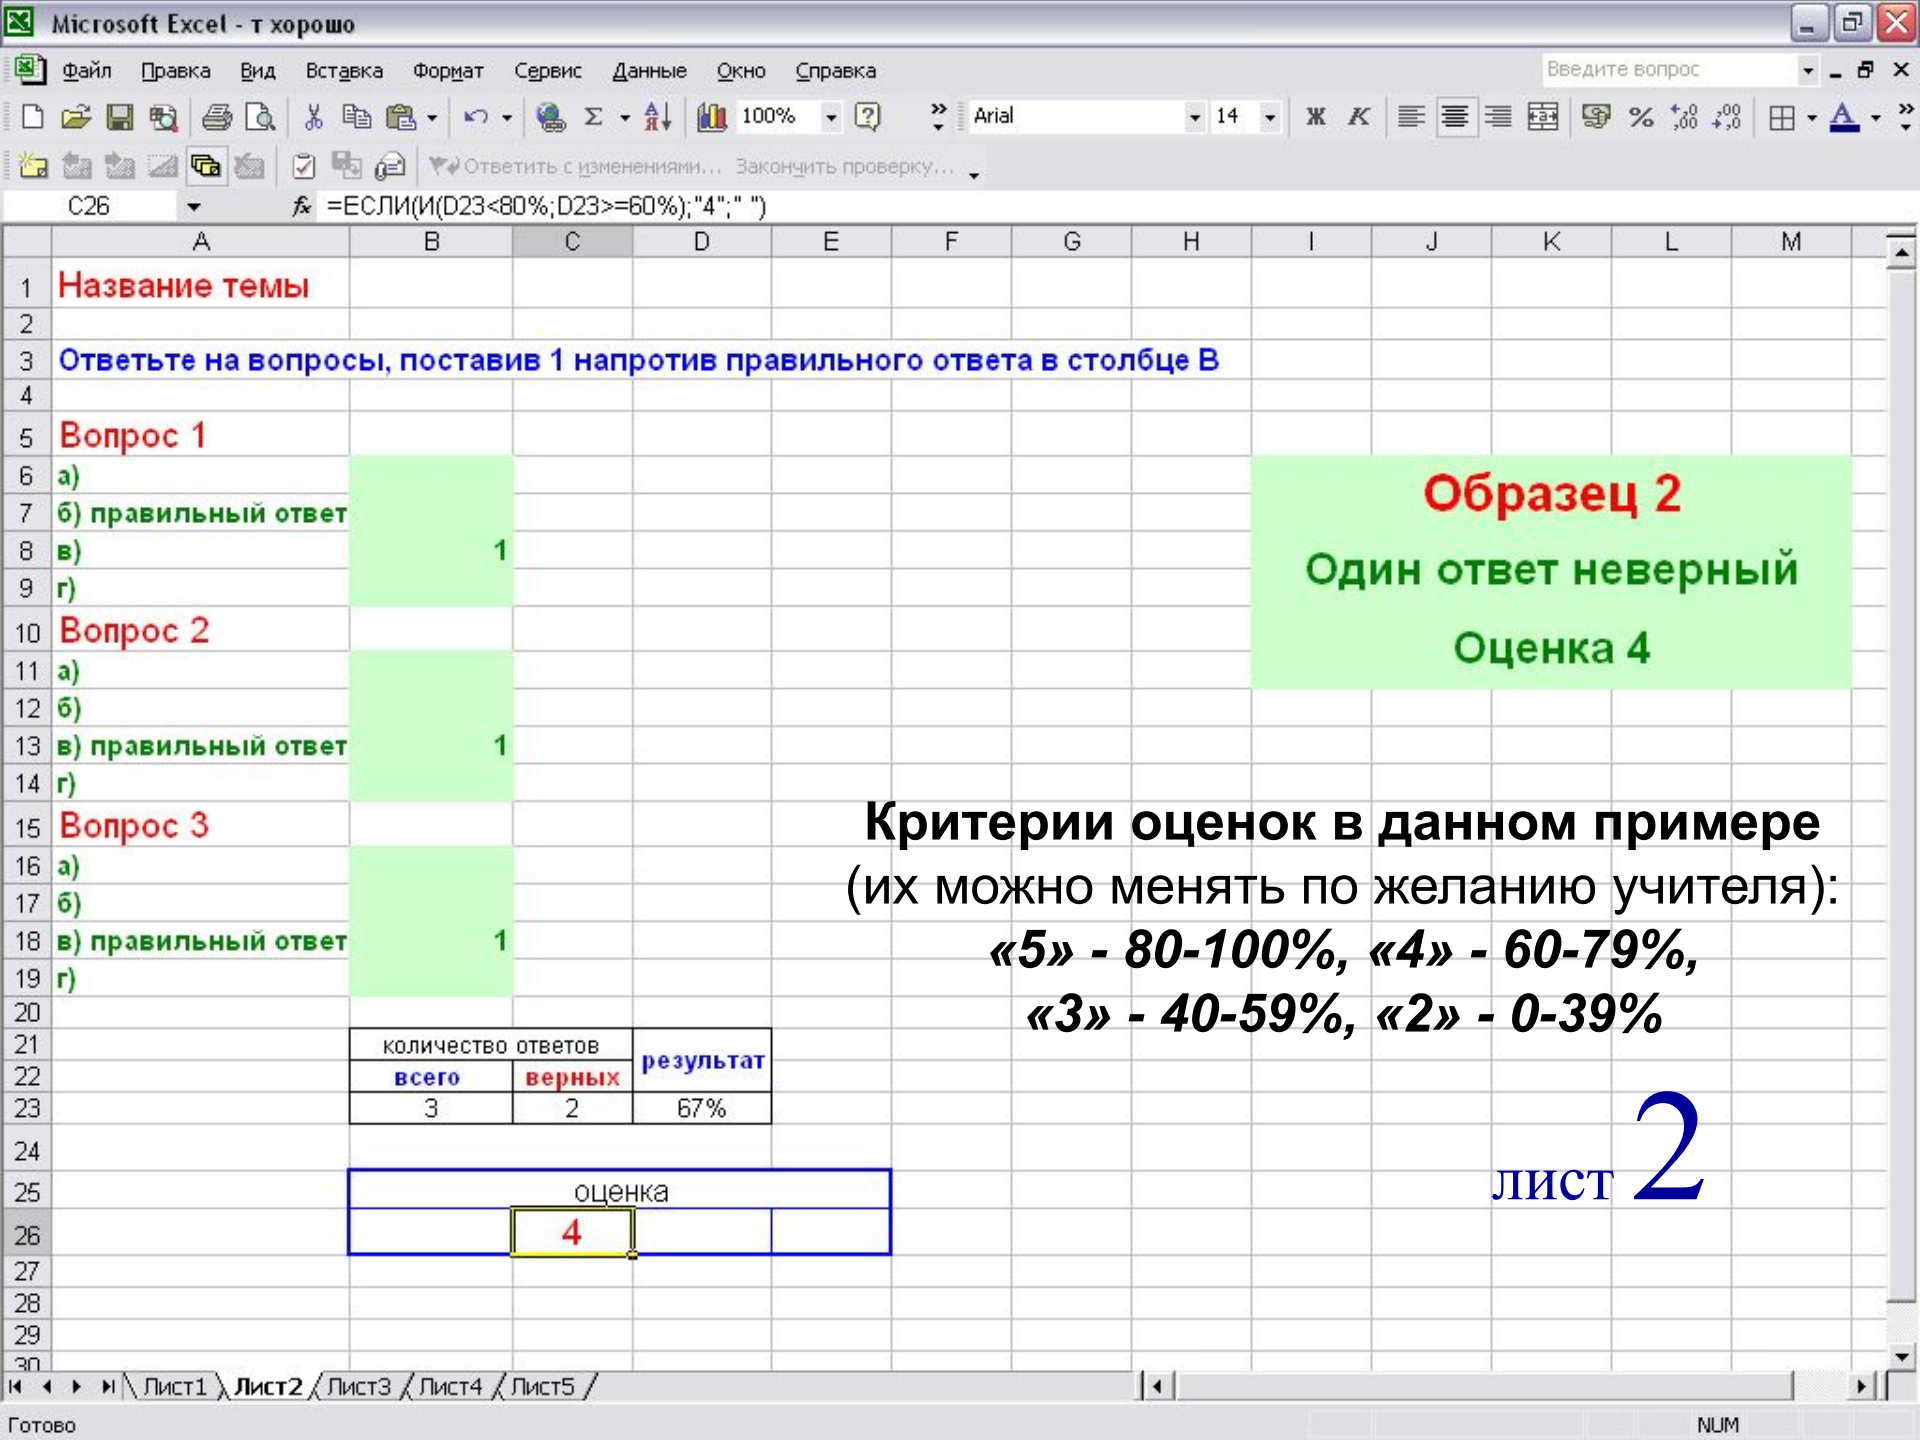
Microsoft Excel - т хорошо

Файл Правка Вид Вставка Формат Сервис Данные Окно Справка
Введите вопрос

100% Arial 14 Ж К

Ответить с изменениями... Закончить проверку...

C26 $f_x$ =ЕСЛИ(И(D23<80%;D23>=60%);"4";" ")

A B C D E F G H I J K L M

1 Название темы
2
3 Ответьте на вопросы, поставив 1 напротив правильного ответа в столбце В
4
5 Вопрос 1
6 а)
7 б) правильный ответ
8 в) 1
9 г)
10 Вопрос 2
11 а)
12 б)
13 в) правильный ответ 1
14 г)
15 Вопрос 3
16 а)
17 б)
18 в) правильный ответ 1
19 г)
20
21
22
23
24
25
26
27
28
29
30

Образец 2
Один ответ неверный
Оценка 4

Критерии оценок в данном примере
(их можно менять по желанию учителя):
«5» - 80-100%, «4» - 60-79%,
«3» - 40-59%, «2» - 0-39%

| количество ответов | | результат |
|---|---|---|
| всего | верных | |
| 3 | 2 | 67% |

оценка
4

лист 2

Лист1 Лист2 Лист3 Лист4 Лист5

Готово NUM